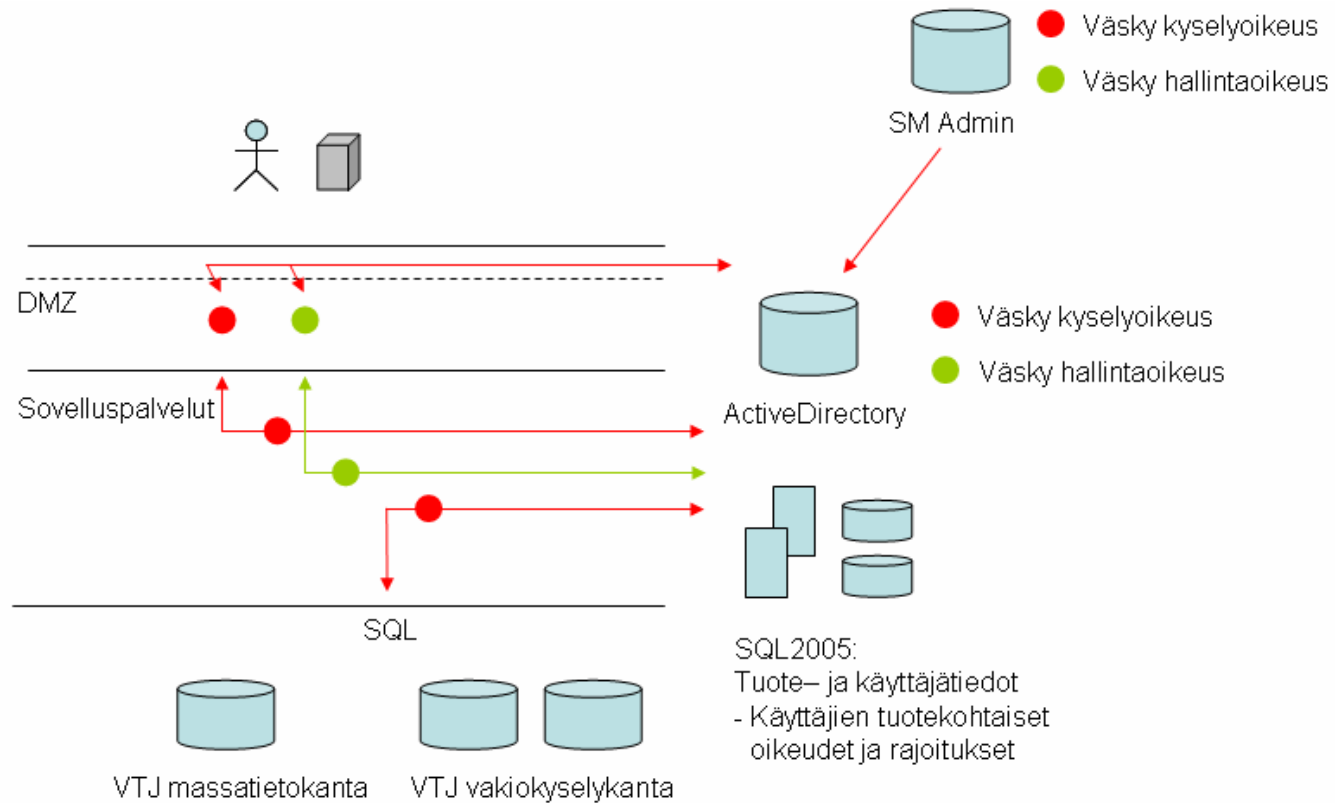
Väsky kyselyoikeus

Väsky hallintaoikeus

SM Admin

DMZ

Väsky kyselyoikeus

Väsky hallintaoikeus

Sovelluspalvelut

ActiveDirectory

SQL

SQL2005:
Tuote– ja käyttäjätiedot
- Käyttäjien tuotekohtaiset oikeudet ja rajoitukset

VTJ massatietokanta

VTJ vakiokyselykanta